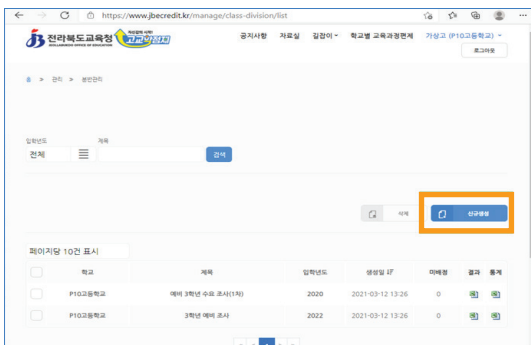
https://www.jbecredit.kr/manage/class-division/list

전라북도교육청 JEOLLABUKDO OFFICE OF EDUCATION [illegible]

공지사항 자료실 길잡이 학교별 교육과정편제 가상고 (P10고등학교) 로그아웃

홈 > 관리 > 생성관리

입학년도 제목
전체 검색

삭제 신규생성

페이지당 10건 표시

| | 학교 | 제목 | 입학년도 | 생성일 | 미배정 | 결과 | 통계 |
|---|---|---|---|---|---|---|---|
| | P10고등학교 | 예비 3학년 수요 조사(1차) | 2020 | 2021-03-12 13:26 | 0 | | |
| | P10고등학교 | 3학년 예비 조사 | 2022 | 2021-03-12 13:26 | 0 | | |